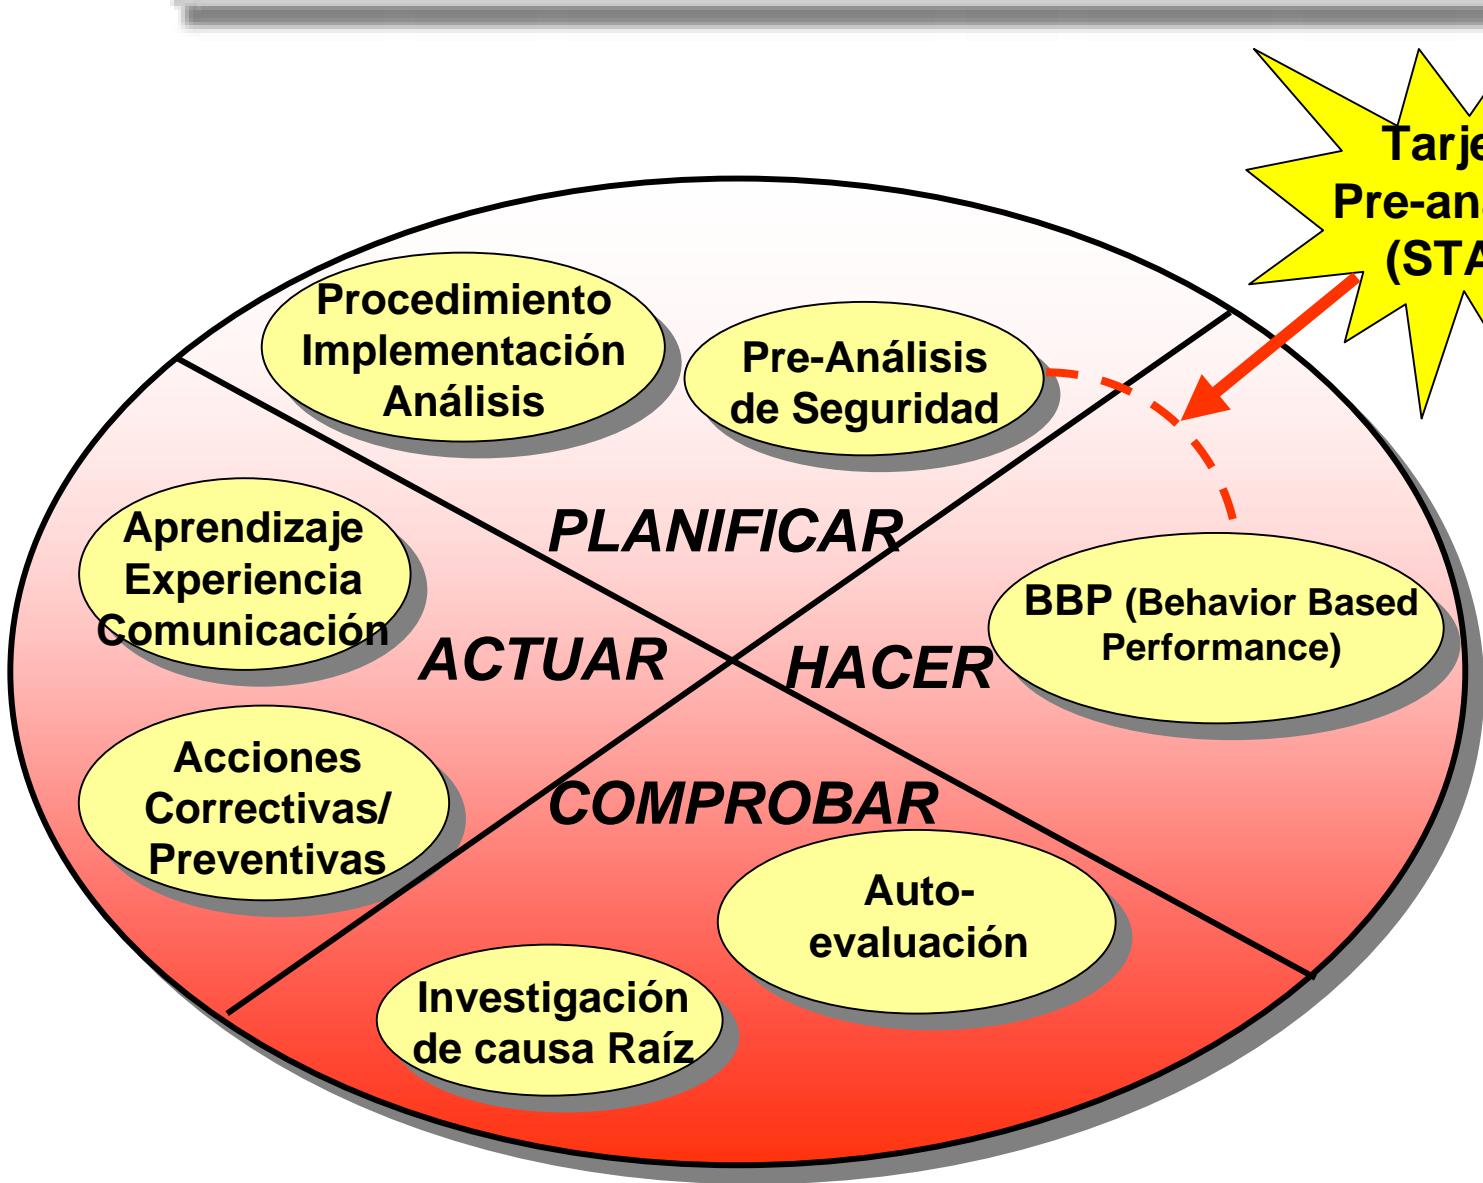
Tarje
Pre-an
(STA

Procedimiento
Implementación
Análisis

Pre-Análisis
de Seguridad

PLANIFICAR

Aprendizaje
Experiencia
Comunicación

ACTUAR

HACER

BBP (Behavior Based Performance)

Acciones
Correctivas/
Preventivas

COMPROBAR

Auto-
evaluación

Investigación
de causa Raíz